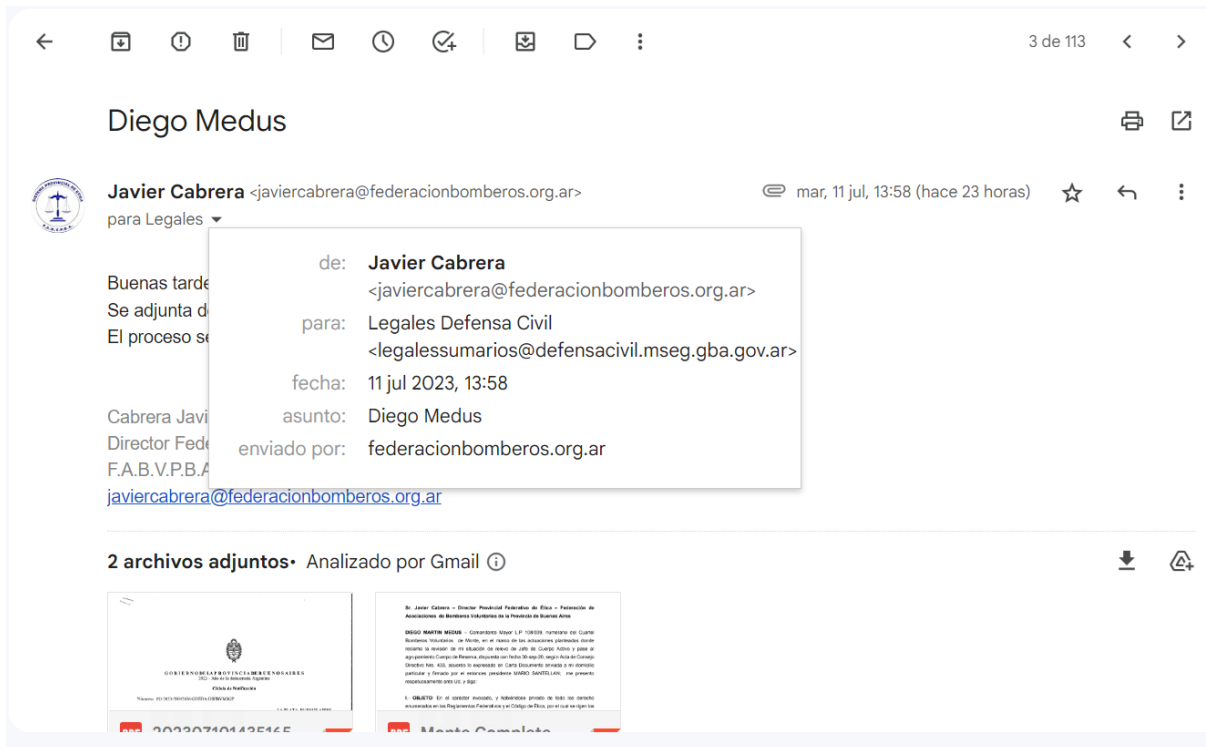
3 de 113

Diego Medus

Javier Cabrera <javiercabrera@federacionbomberos.org.ar> mar, 11 jul, 13:58 (hace 23 horas)
para Legales

de: Javier Cabrera <javiercabrera@federacionbomberos.org.ar>
para: Legales Defensa Civil <legalessumarios@defensacivil.mseg.gba.gov.ar>
fecha: 11 jul 2023, 13:58
asunto: Diego Medus
enviado por: federacionbomberos.org.ar

Buenas tarde
Se adjunta d
El proceso se

Cabrera Javi
Director Fede
F.A.B.V.P.B.A
javiercabrera@federacionbomberos.org.ar

2 archivos adjuntos• Analizado por Gmail

GOBIERNO DE LA PROVINCIA DE BUENOS AIRES
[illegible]
Cédula de Notificación
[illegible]

Sr. Javier Cabrera – Director Provincial Federativo de Ética – Federación de Asociaciones de Bomberos Voluntarios de la Provincia de Buenos Aires

DIEGO MARTIN MEDUS – Comandante Mayor L.P. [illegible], miembro del Cuartel Bomberos Voluntarios de Merlo, en el marco de las actuaciones planteadas donde reclamo la revisión de mi situación de relevo de Jefe de Cuerpo Activo y pase al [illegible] Cuerpo de Reserva, dispuesta con fecha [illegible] según Acta de Consejo Directivo Nro. 403, asociado lo expresado en Carta Documento enviada a mi domicilio particular y firmado por el entonces presidente MARIO SANTELLAN, me presento respetuosamente ante Ud. y digo:

I.- OBJETO: En el carácter invocado, y hallándome privado de todo los derechos enumerados en los Reglamentos Federativos y el Código de Ética, por el cual se rigen los

PDF 202307101435165
PDF Medus Completo